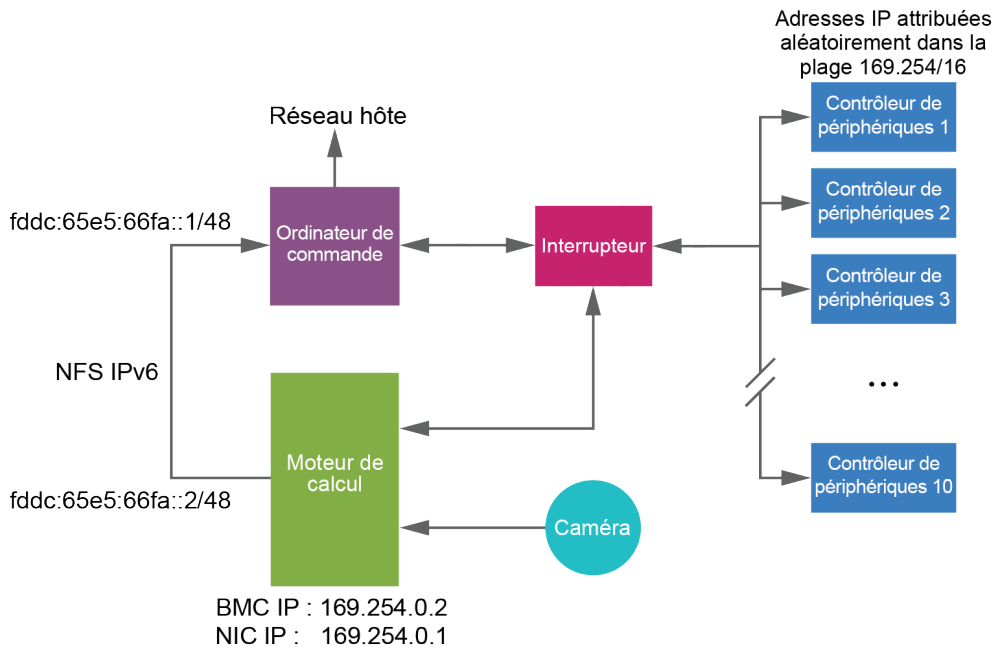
Adresses IP attribuées aléatoirement dans la plage 169.254/16

Réseau hôte

Contrôleur de périphériques 1

Contrôleur de périphériques 2

Contrôleur de périphériques 3

fddc:65e5:66fa::1/48

Ordinateur de commande

Interrupteur

NFS IPv6

...

Moteur de calcul

Contrôleur de périphériques 10

fddc:65e5:66fa::2/48

Caméra

BMC IP : 169.254.0.2
NIC IP : 169.254.0.1